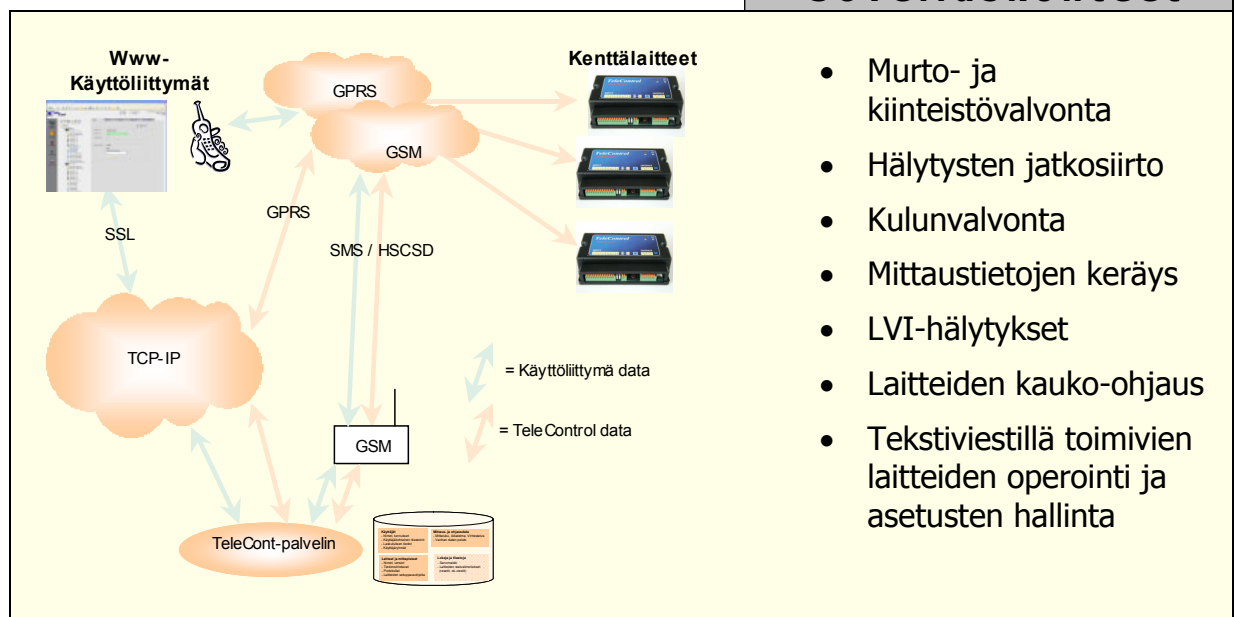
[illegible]

Www-Käyttöliittymät

GPRS

GSM

Kenttälaitteet

GPRS

SSL

SMS / HSCSD

TCP-IP

= Käyttöliittymä data

= TeleControl data

GSM

TeleCont-palvelin

- Murto- ja kiinteistövalvonta
- Hälytysten jatkosiirto
- Kulunvalvonta
- Mittaustietojen keräys
- LVI-hälytykset
- Laitteiden kauko-ohjaus
- Tekstiviestillä toimivien laitteiden operointi ja asetusten hallinta